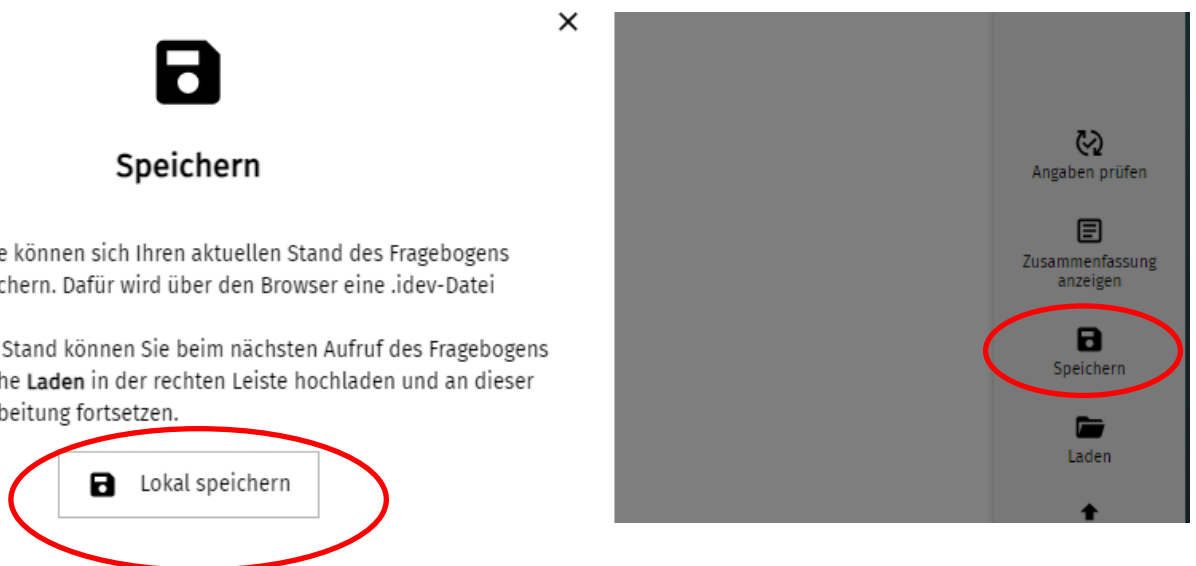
×

Speichern

e können sich Ihren aktuellen Stand des Fragebogens chern. Dafür wird über den Browser eine .idev-Datei

Stand können Sie beim nächsten Aufruf des Fragebogens he **Laden** in der rechten Leiste hochladen und an dieser beitung fortsetzen.

Lokal speichern

Angaben prüfen

Zusammenfassung anzeigen

Speichern

Laden